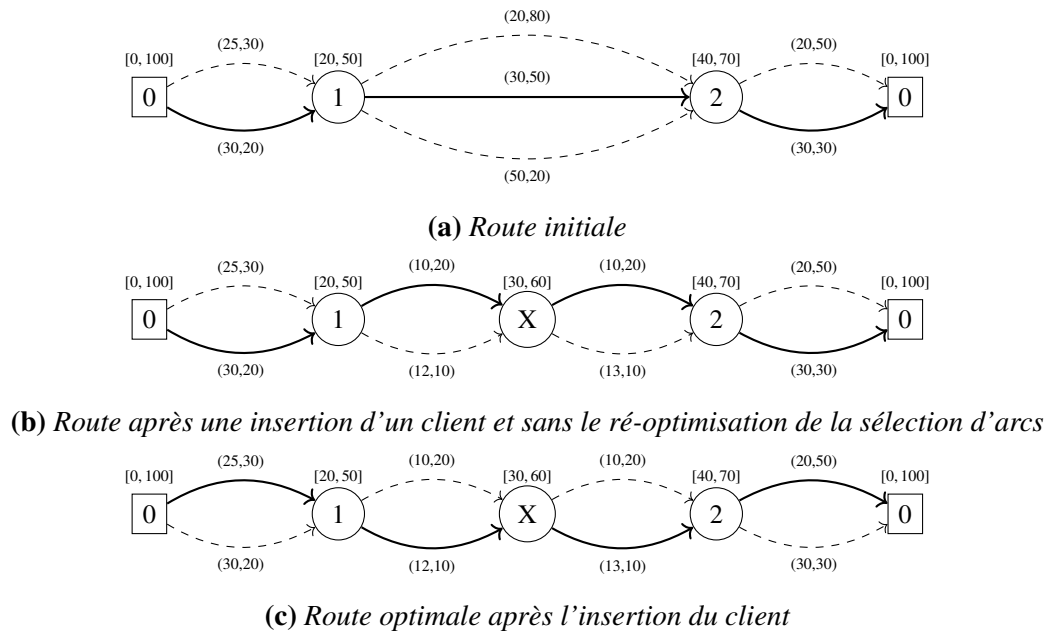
(20,80)

[0, 100] (25,30) [20, 50] (30,50) [40, 70] (20,50) [0, 100]

0 1 2 0

(30,20) (30,30)

(50,20)

**(a)** *Route initiale*

[0, 100] (25,30) [20, 50] (10,20) [30, 60] (10,20) [40, 70] (20,50) [0, 100]

0 1 X 2 0

(30,20) (12,10) (13,10) (30,30)

**(b)** *Route après une insertion d'un client et sans le ré-optimisation de la sélection d'arcs*

[0, 100] (25,30) [20, 50] (10,20) [30, 60] (10,20) [40, 70] (20,50) [0, 100]

0 1 X 2 0

(30,20) (12,10) (13,10) (30,30)

**(c)** *Route optimale après l'insertion du client*